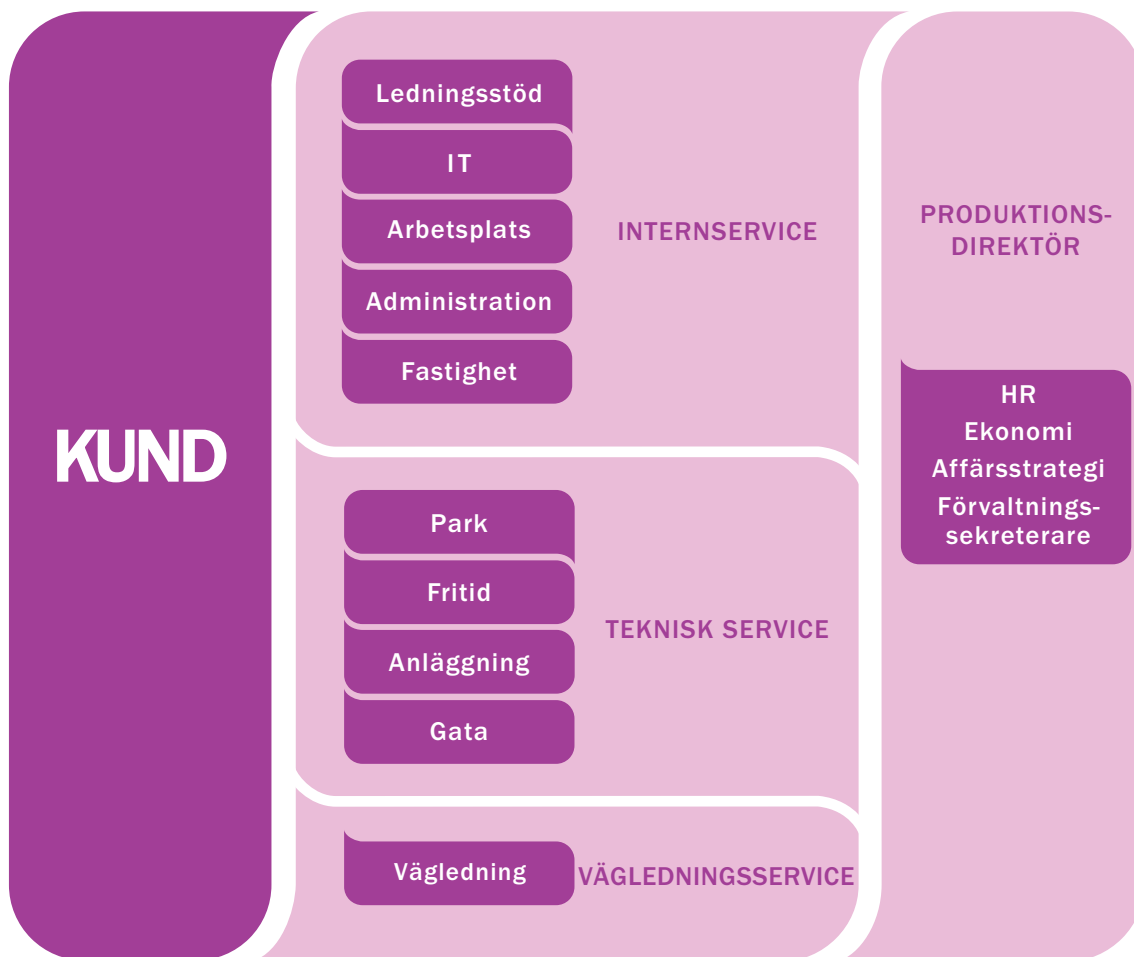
KUND

Ledningsstöd
IT
Arbetsplats
Administration
Fastighet

INTERNSERVICE

Park
Fritid
Anläggning
Gata

TEKNISK SERVICE

Vägledning

VÄGLEDNINGSSERVICE

PRODUKTIONS-
DIREKTÖR

HR
Ekonomi
Affärsstrategi
Förvaltningssekreterare